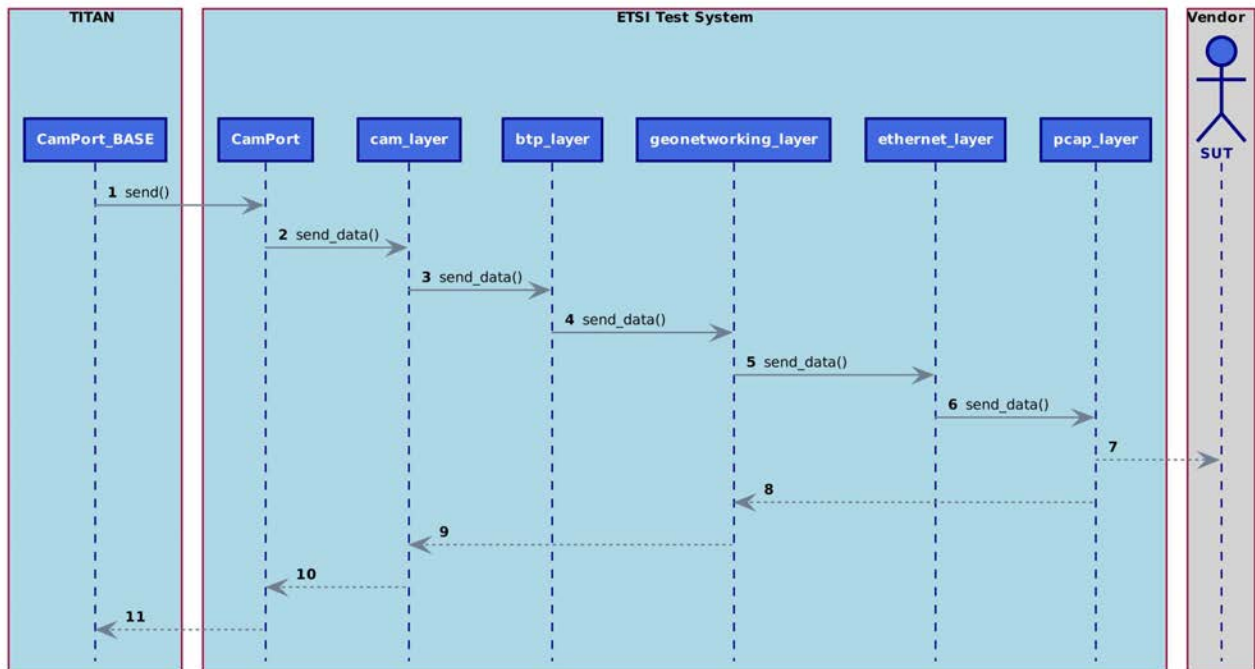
TITAN

ETSI Test System

Vendor

CamPort_BASE

CamPort

cam_layer

btp_layer

geonetworking_layer

ethernet_layer

pcap_layer

SUT

1 send()

2 send_data()

3 send_data()

4 send_data()

5 send_data()

6 send_data()

7

8

9

10

11